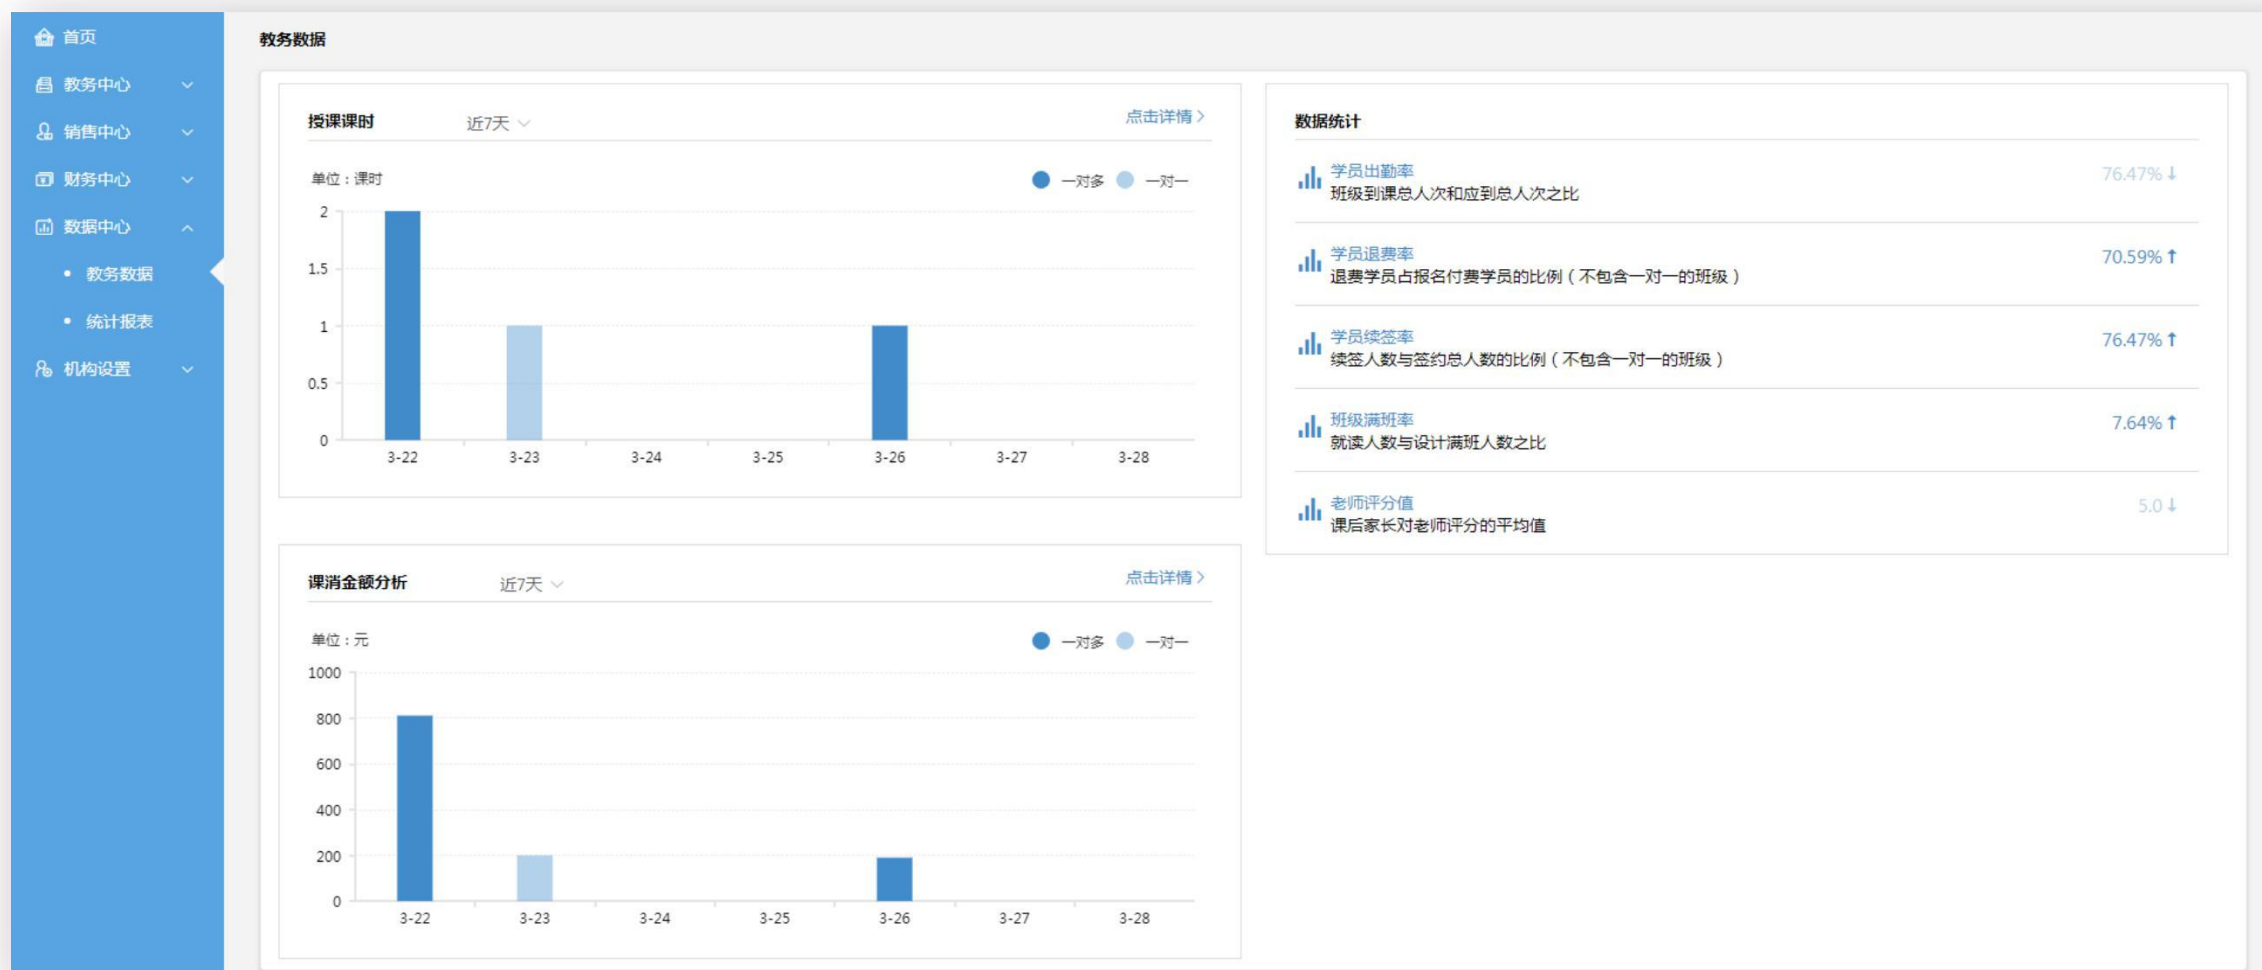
首页
教务中心
销售中心
财务中心
数据中心
• 教务数据
• 统计报表
机构设置

教务数据

授课课时 近7天
点击详情 >
单位：课时
一对多 一对一
2
1.5
1
0.5
0
3-22 3-23 3-24 3-25 3-26 3-27 3-28

课消金额分析 近7天
点击详情 >
单位：元
一对多 一对一
1000
800
600
400
200
0
3-22 3-23 3-24 3-25 3-26 3-27 3-28

数据统计
学员出勤率
班级到课总人次和应到总人次之比
76.47% ↓
学员退费率
退费学员占报名付费学员的比例（不包含一对一的班级）
70.59% ↑
学员续签率
续签人数与签约总人数的比例（不包含一对一的班级）
76.47% ↑
班级满班率
就读人数与设计满班人数之比
7.64% ↑
老师评分值
课后家长对老师评分的平均值
5.0 ↓